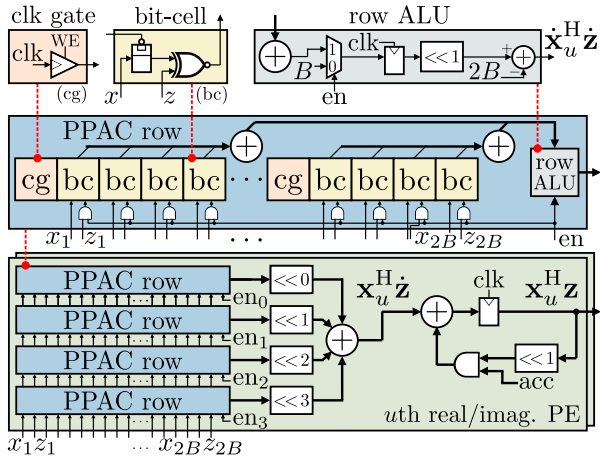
clk gate

clk

WE

(cg)

bit-cell

$x$

$z$

(bc)

row ALU

$B$

1

0

en

clk

<<1

$2B$

+

−

$\dot{\mathbf{x}}_u^{\text{H}}\dot{\mathbf{z}}$

PPAC row

cg bc bc bc bc · · · cg bc bc bc bc

row ALU

$x_1$ $z_1$

· · ·

$x_{2B}$ $z_{2B}$

en

PPAC row

en$_0$

PPAC row

en$_1$

PPAC row

en$_2$

PPAC row

en$_3$

<<0

<<1

<<2

<<3

$\mathbf{x}_u^{\text{H}}\dot{\mathbf{z}}$

clk

$\mathbf{x}_u^{\text{H}}\mathbf{z}$

<<1

acc

$u$th real/imag. PE

$x_1 z_1$ ... $x_{2B} z_{2B}$